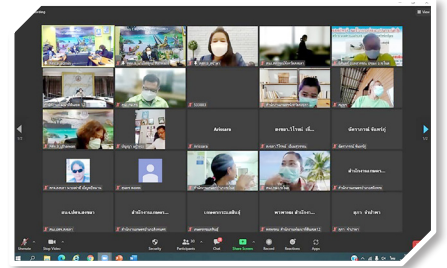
Arisara

สพท.ร.โรงย เย็...

นักวานาช จันทร์รุ่ง

สำนักงานสาธารณ...

สนง.ปศุสัตว์เขตตาก

สำนักงานเกษตร...

เกษตรกรรมยั่งยืน

พาวิสายณ สำนักง...

ดุงกร ขำนำดา

Unmute

Stop Video

Security

Participants

Chat

Share Screen

Record

Reactions

Apps